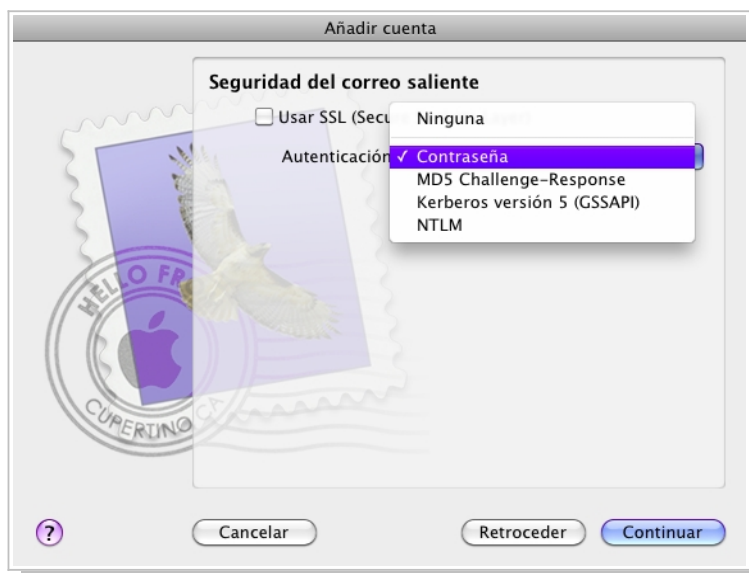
Añadir cuenta

Seguridad del correo saliente

Usar SSL (Secu

Autenticación

Ninguna
✓ Contraseña
MD5 Challenge-Response
Kerberos versión 5 (GSSAPI)
NTLM

HELLO FR
CUPERTINO CA

?

Cancelar

Retroceder

Continuar